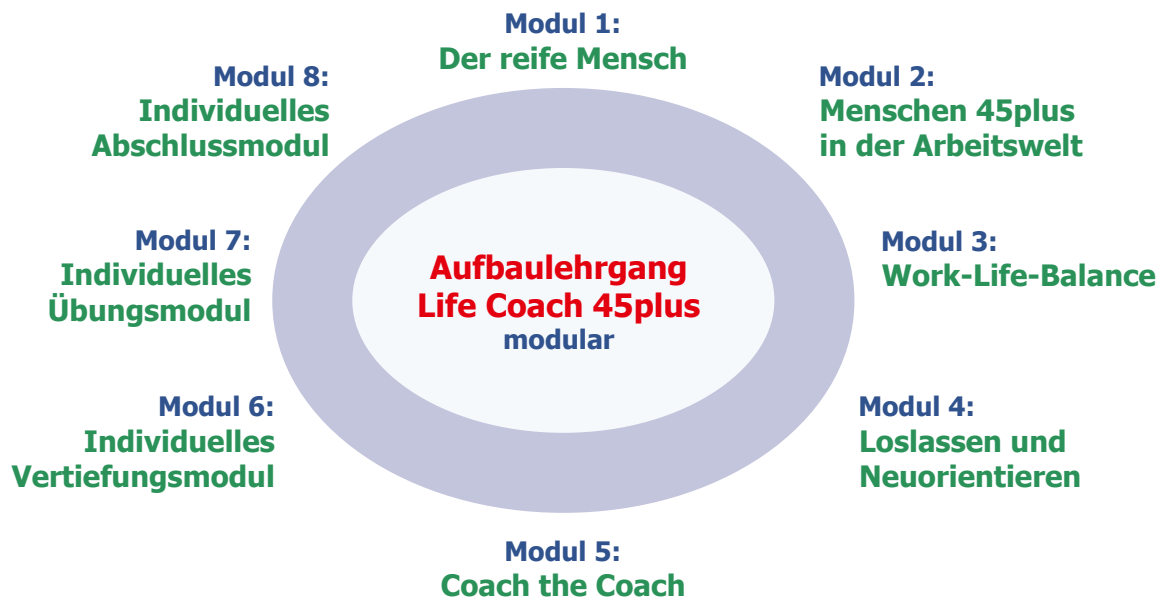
Modul 1:
Der reife Mensch

Modul 8:
Individuelles
Abschlussmodul

Modul 2:
Menschen 45plus
in der Arbeitswelt

Modul 7:
Individuelles
Übungsmodul

Aufbaulehrgang
Life Coach 45plus
modular

Modul 3:
Work-Life-Balance

Modul 6:
Individuelles
Vertiefungsmodul

Modul 4:
Loslassen und
Neuorientieren

Modul 5:
Coach the Coach